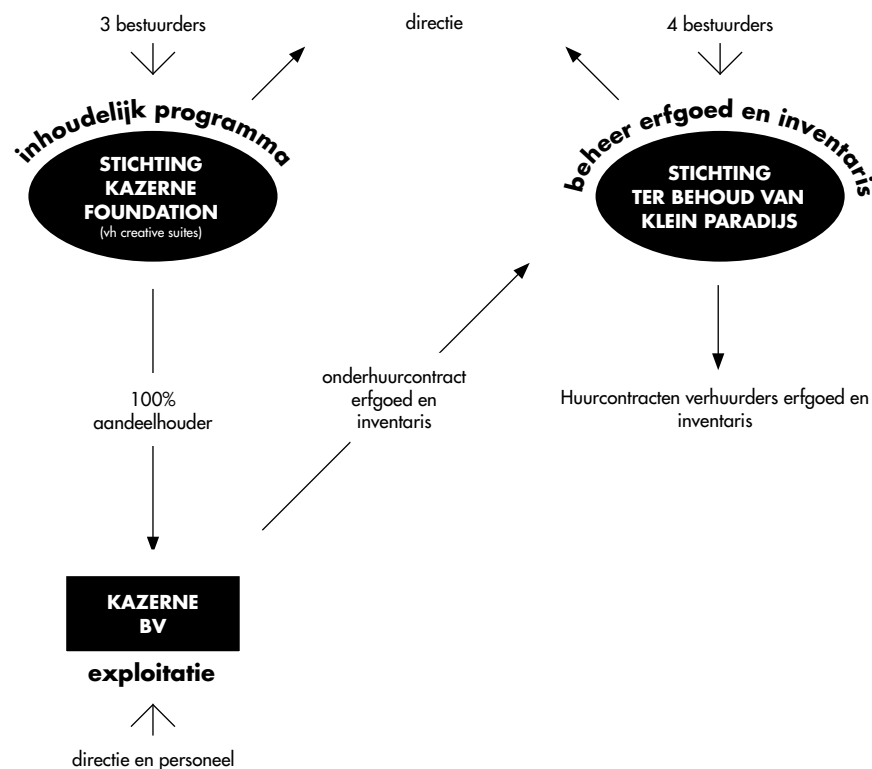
3 bestuurders

directie

4 bestuurders

inhoudelijk programma

STICHTING KAZERNE FOUNDATION
(vh creative suites)

beheer erfgoed en inventaris

STICHTING TER BEHOUD VAN KLEIN PARADIJS

100% aandeelhouder

onderhuurcontract erfgoed en inventaris

Huurcontracten verhuurders erfgoed en inventaris

KAZERNE BV

exploitatie

directie en personeel